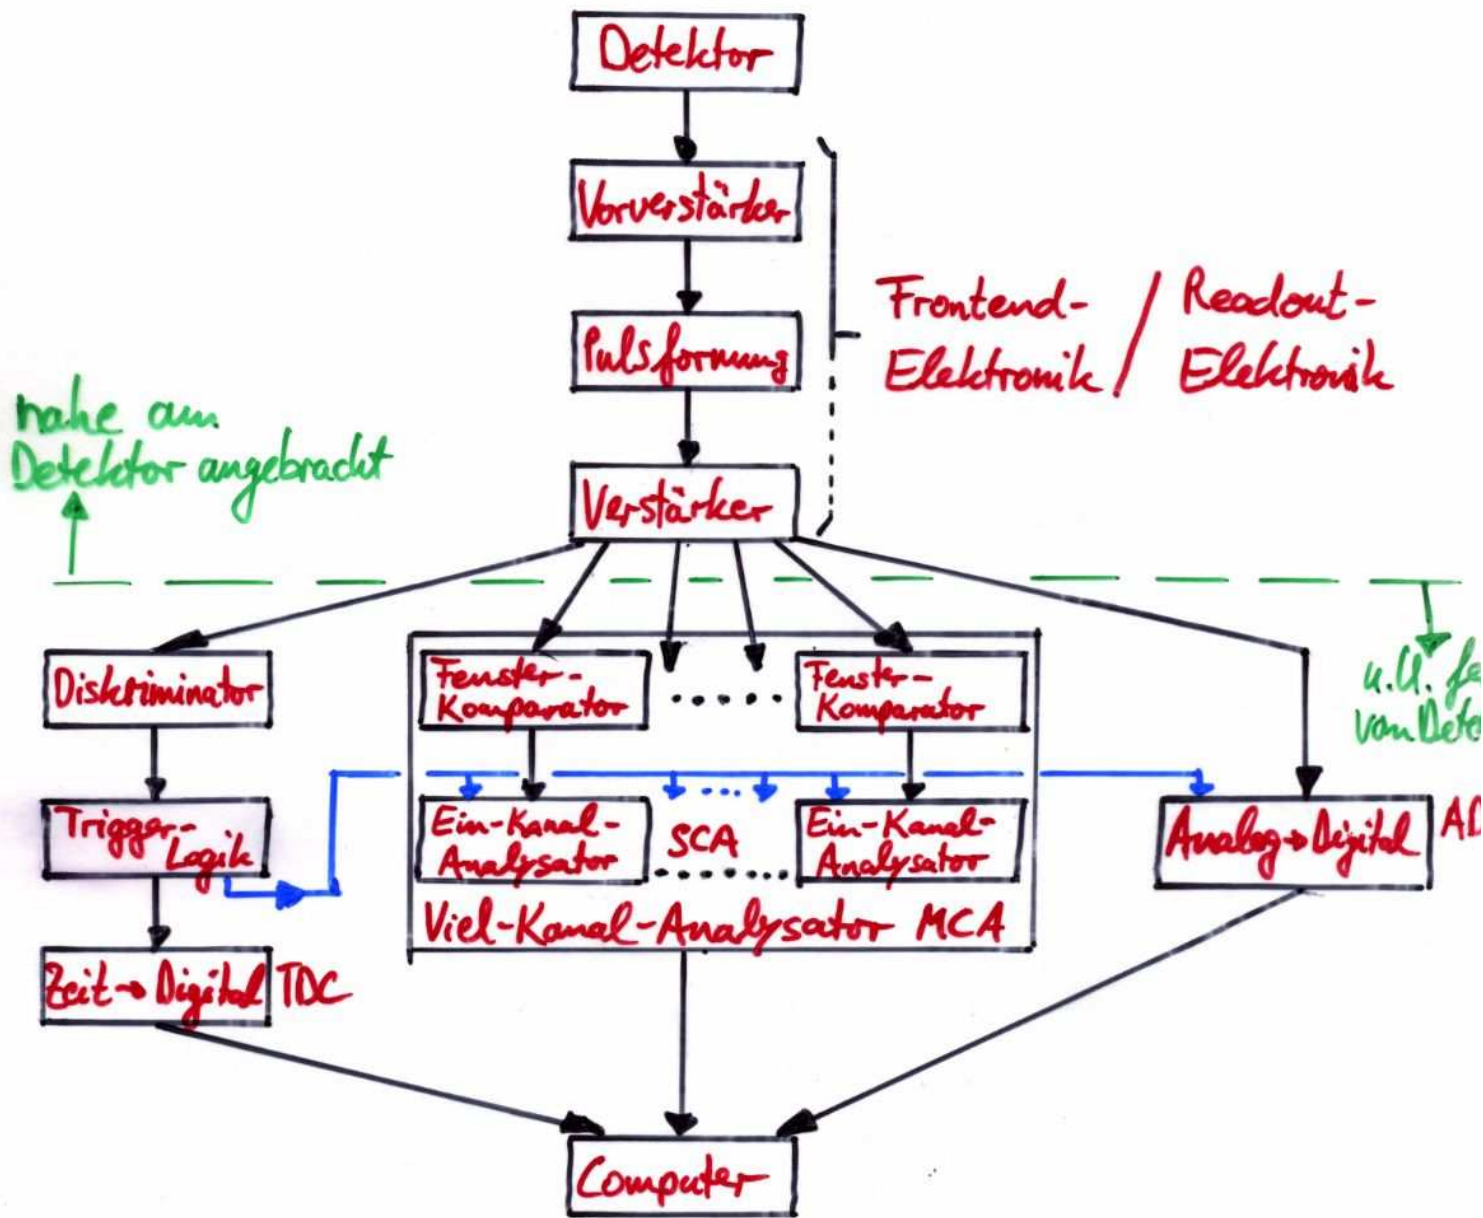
Detektor

Vorverstärker

Pulsformung

Verstärker

Frontend-Elektronik / Readout-Elektronik

nahe am Detektor angebracht

u.U. fe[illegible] von Dete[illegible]

Diskriminator

Trigger-Logik

Zeit → Digital TDC

Fenster-Komparator

Fenster-Komparator

Ein-Kanal-Analysator

SCA

Ein-Kanal-Analysator

Viel-Kanal-Analysator MCA

Analog → Digital AD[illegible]

Computer